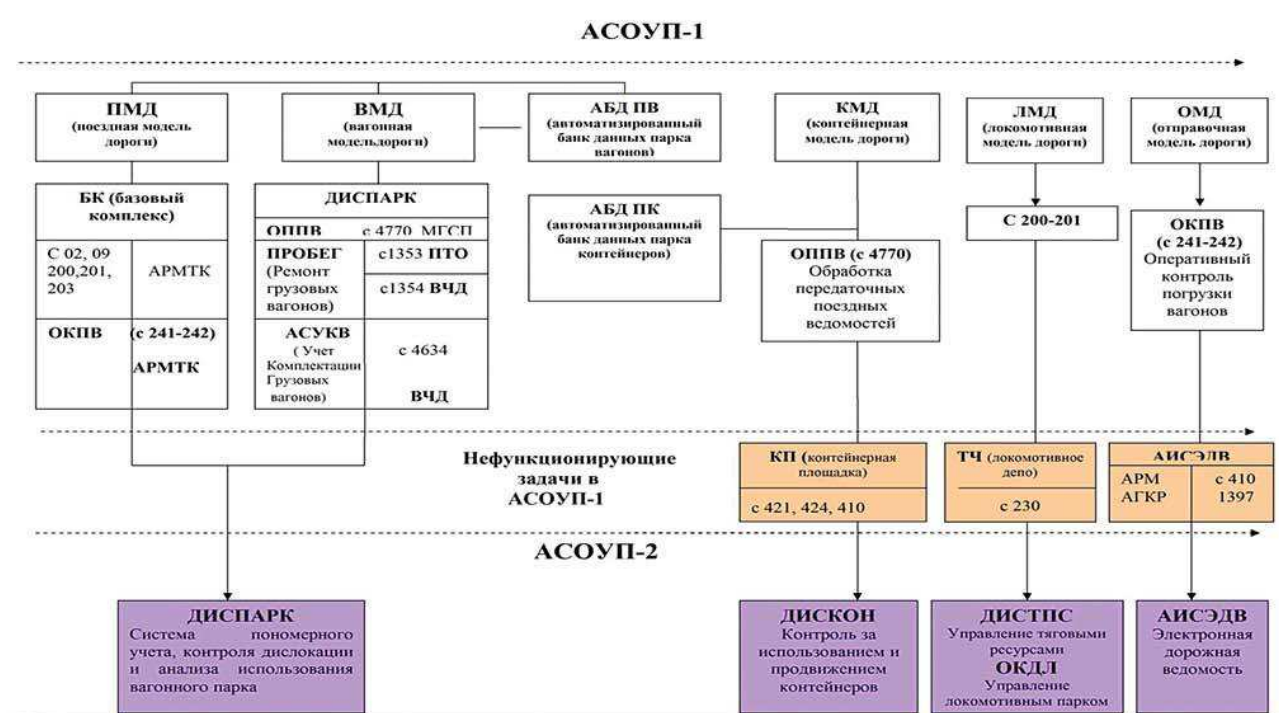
АСОУП-1

ПМД (поездная модель дороги)

ВМД (вагонная модельдороги)

АБД ПВ (автоматизированный банк данных парка вагонов)

КМД (контейнерная модель дороги)

ЛМД (локомотивная модель дороги)

ОМД (отправочная модель дороги)

БК (базовый комплекс)

| С 02, 09 200,201, 203 | АРМТК |
|---|---|
| ОКПВ | (с 241-242) АРМТК |

ДИСПАРК

| ОППВ | с 4770 МГСП |
|---|---|
| ПРОБЕГ (Ремонт грузовых вагонов) | с1353 ПТО с1354 ВЧД |
| АСУКВ ( Учет Комплектации Грузовых вагонов) | с 4634 ВЧД |

АБД ПК (автоматизированный банк данных парка контейнеров)

ОППВ (с 4770) Обработка передаточных поездных ведомостей

С 200-201

ОКПВ (с 241-242) Оперативный контроль погрузки вагонов

Нефункционирующие задачи в АСОУП-1

КП (контейнерная площадка)

с 421, 424, 410

ТЧ (локомотивное депо)

с 230

АИСЭЛВ

| АРМ | с 410 |
|---|---|
| АГКР | 1397 |

АСОУП-2

ДИСПАРК
Система пономерного учета, контроля дислокации и анализа использования вагонного парка

ДИСКОН
Контроль за использованием и продвижением контейнеров

ДИСТПС
Управление тяговыми ресурсами
ОКДЛ
Управление локомотивным парком

АИСЭДВ
Электронная дорожная ведомость